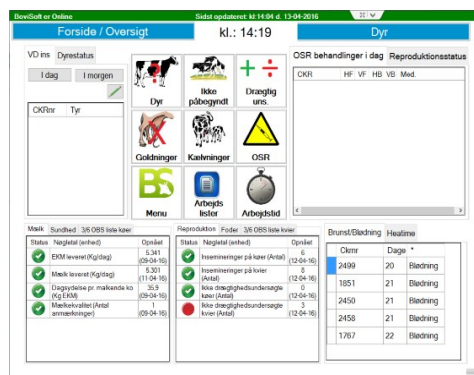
BoviSoft er Online

Sidst opdateret: kl.14:04 d. 13-04-2016

Forside / Oversigt

kl.: 14:19

Dyr

VD ins

Dyrestatus

I dag

I morgen

CKRnr

Tyr

Dyr

Ikke påbegyndt

Drægtig uns.

Goldninger

Kælvninger

OSR

Menu

Arbejds lister

Arbejdstid

OSR behandlinger i dag

Reproduktionsstatus

CKR

HF

VF

HB

VB

Med.

Mælk

Sundhed

3/6 OBS liste køer

| Status | Nøgletal (enhed) | Opnået |
|---|---|---|
| | EKM leveret (Kg/dag) | 5.341 (09-04-16) |
| | Mælk leveret (Kg/dag) | 5.301 (11-04-16) |
| | Døgsydelse pr. malkende ko (Kg EKM) | 35,9 (09-04-16) |
| | Mælkekvalitet (Antal anmærkninger) | 1 (09-04-16) |

Reproduktion

Foder

3/6 OBS liste køer

| Status | Nøgletal (enhed) | Opnået |
|---|---|---|
| | Inseminering på køer (Antal) | 6 (12-04-16) |
| | Inseminering på kvier (Antal) | 8 (12-04-16) |
| | Ikke drægtighedsundersøgte køer (Antal) | 0 (12-04-16) |
| | Ikke drægtighedsundersøgte kvier (Antal) | 3 (12-04-16) |

Brunst/Blødning

Heatime

| Ckrnr | Dage | * |
|---|---|---|
| 2499 | 20 | Blødning |
| 1851 | 21 | Blødning |
| 2450 | 21 | Blødning |
| 2458 | 21 | Blødning |
| 1767 | 22 | Blødning |